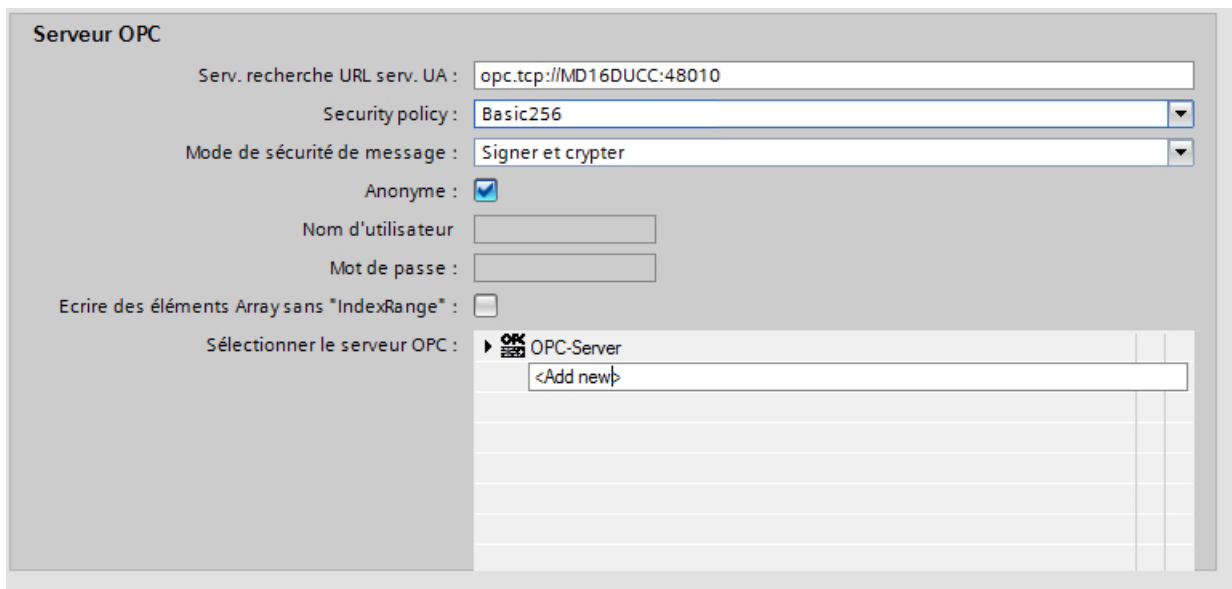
Serveur OPC

Serv. recherche URL serv. UA : opc.tcp://MD16DUCC:48010

Security policy : Basic256

Mode de sécurité de message : Signer et crypter

Anonyme :

Nom d'utilisateur

Mot de passe :

Ecrire des éléments Array sans "IndexRange" :

Sélectionner le serveur OPC : OPC-Server

<Add new>